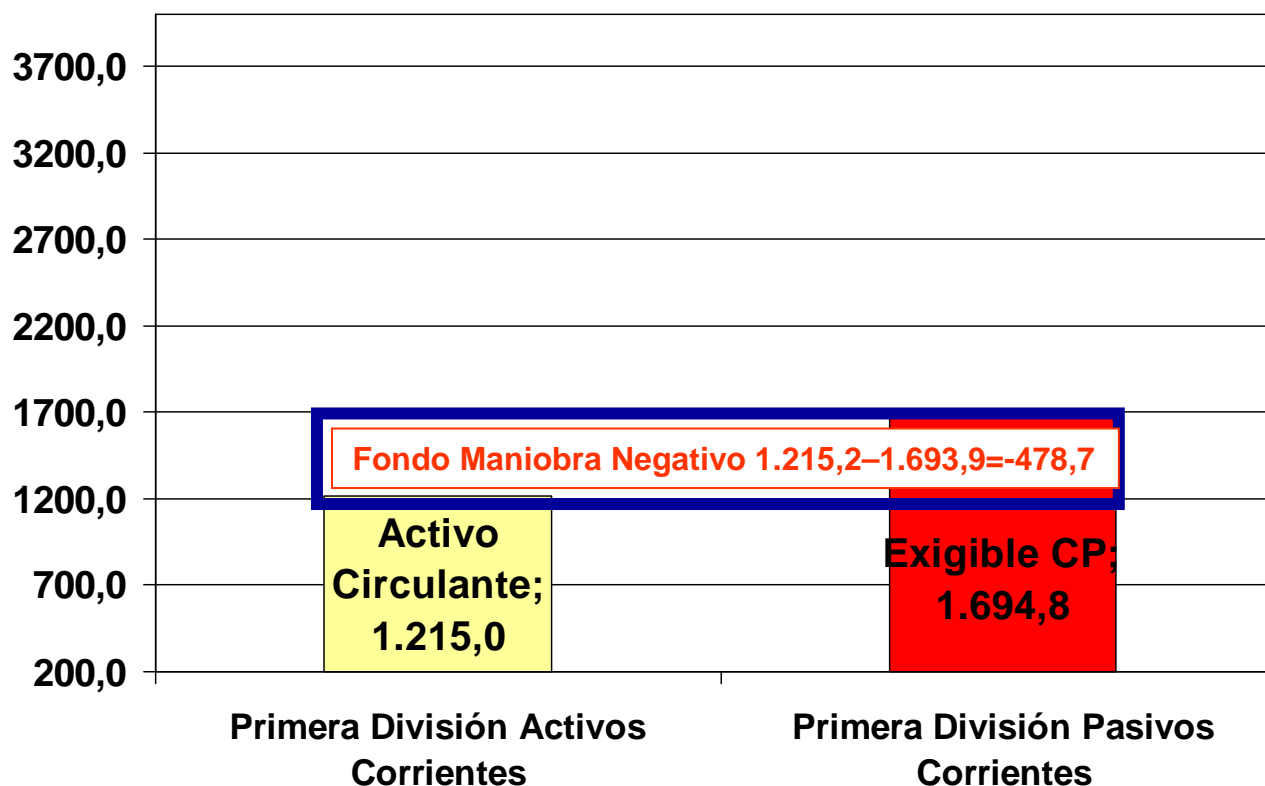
3700,0
3200,0
2700,0
2200,0
1700,0
1200,0
700,0
200,0

Fondo Maniobra Negativo 1.215,2–1.693,9=-478,7

Activo Circulante; 1.215,0

Exigible CP; 1.694,8

Primera División Activos Corrientes

Primera División Pasivos Corrientes